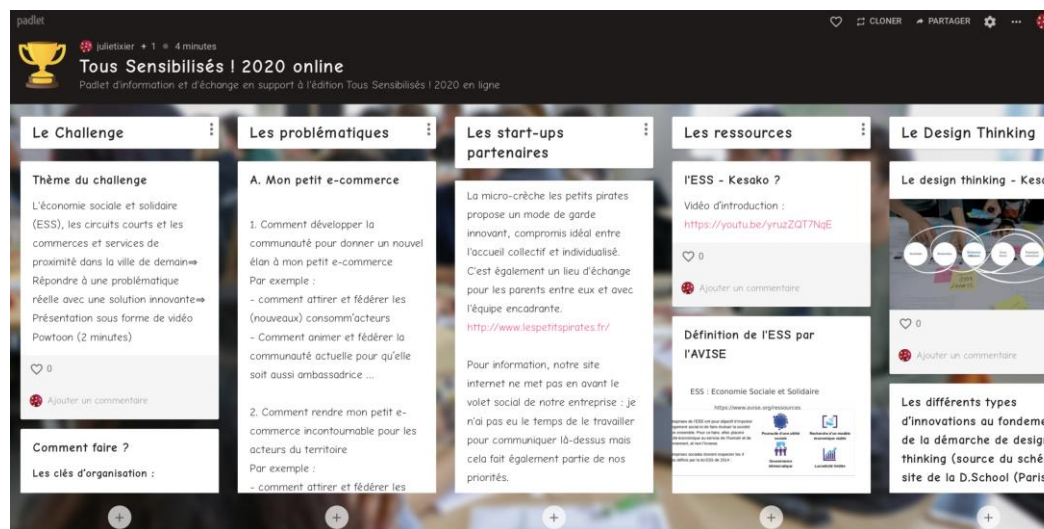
padlet

CLONER PARTAGER ...

julietixier + 1 • 4 minutes

Tous Sensibilisés ! 2020 online

Padlet d'information et d'échange en support à l'édition Tous Sensibilisés ! 2020 en ligne

Le Challenge

Thème du challenge

L'économie sociale et solidaire (ESS), les circuits courts et les commerces et services de proximité dans la ville de demain⇒ Répondre à une problématique réelle avec une solution innovante⇒ Présentation sous forme de vidéo Powtoon (2 minutes)

0

Ajouter un commentaire

Comment faire ?

Les clés d'organisation :

Les problématiques

A. Mon petit e-commerce

1. Comment développer la communauté pour donner un nouvel élan à mon petit e-commerce
Par exemple :
- comment attirer et fédérer les (nouveaux) consomm'acteurs
- Comment animer et fédérer la communauté actuelle pour qu'elle soit aussi ambassadrice ...

2. Comment rendre mon petit e-commerce incontournable pour les acteurs du territoire
Par exemple :
- comment attirer et fédérer les

Les start-ups partenaires

La micro-crèche les petits pirates propose un mode de garde innovant, compromis idéal entre l'accueil collectif et individualisé. C'est également un lieu d'échange pour les parents entre eux et avec l'équipe encadrante.
http://www.lespetitspirates.fr/

Pour information, notre site internet ne met pas en avant le volet social de notre entreprise : je n'ai pas eu le temps de le travailler pour communiquer là-dessus mais cela fait également partie de nos priorités.

Les ressources

l'ESS - Kesako ?

Vidéo d'introduction :
https://youtu.be/yruzZQT7NqE

0

Ajouter un commentaire

Définition de l'ESS par l'AVISE

ESS : Economie Sociale et Solidaire

https://www.avise.org/ressources

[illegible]

Le Design Thinking

Le design thinking - Kes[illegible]

0

Ajouter un commentaire

Les différents types d'innovations au fondem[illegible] de la démarche de desig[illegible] thinking (source du sch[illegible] site de la D.School (Paris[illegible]